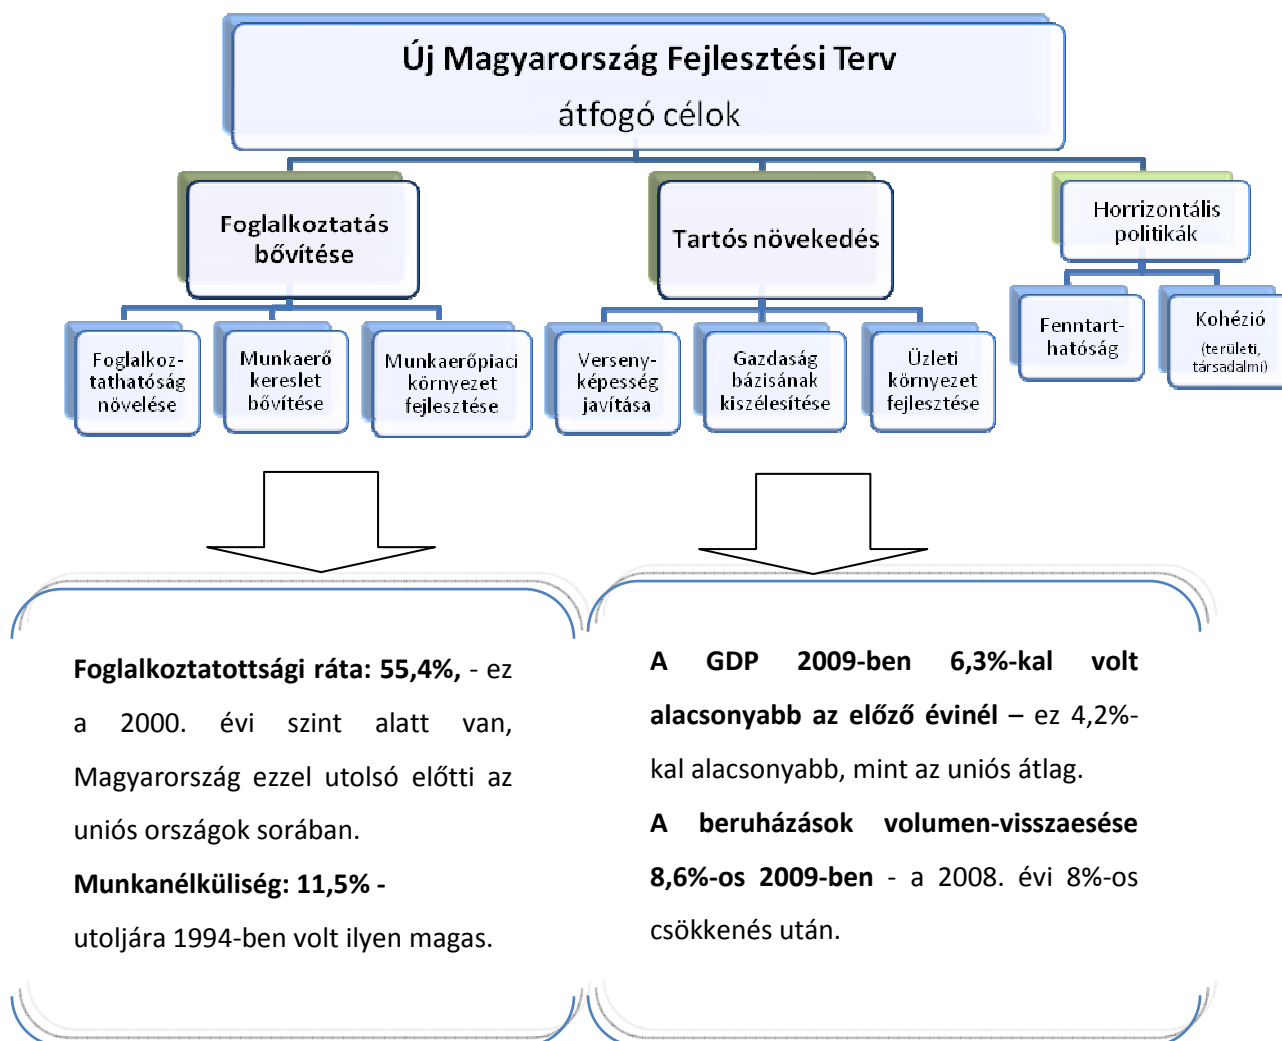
Új Magyarország Fejlesztési Terv
átfogó célok

Foglalkoztatás bővítése

Tartós növekedés

Horrizontális politikák

Foglalkoztathatóság növelése

Munkaerő kereslet bővítése

Munkaerőpiaci környezet fejlesztése

Versenyképesség javítása

Gazdaság bázisának kiszélesítése

Üzleti környezet fejlesztése

Fenntarthatóság

Kohézió (területi, társadalmi)

**Foglalkoztatottsági ráta: 55,4%,** - ez a 2000. évi szint alatt van, Magyarország ezzel utolsó előtti az uniós országok sorában.

**Munkanélküliség: 11,5% -**

utoljára 1994-ben volt ilyen magas.

**A GDP 2009-ben 6,3%-kal volt alacsonyabb az előző évinél** – ez 4,2%-kal alacsonyabb, mint az uniós átlag.

**A beruházások volumen-visszaesése 8,6%-os 2009-ben** - a 2008. évi 8%-os csökkenés után.